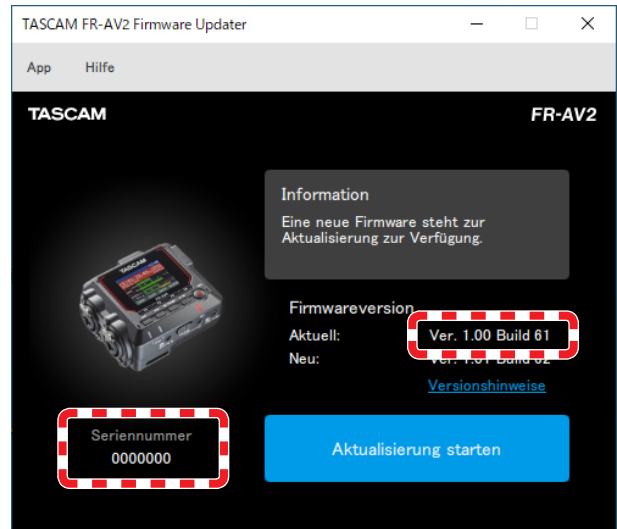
TASCAM FR-AV2 Firmware Updater

App Hilfe

TASCAM

FR-AV2

Information

Eine neue Firmware steht zur Aktualisierung zur Verfügung.

Firmwareversion

Aktuell: Ver. 1.00 Build 61

Neu: Ver. 1.01 Build 62

Versionshinweise

Seriennummer

0000000

Aktualisierung starten